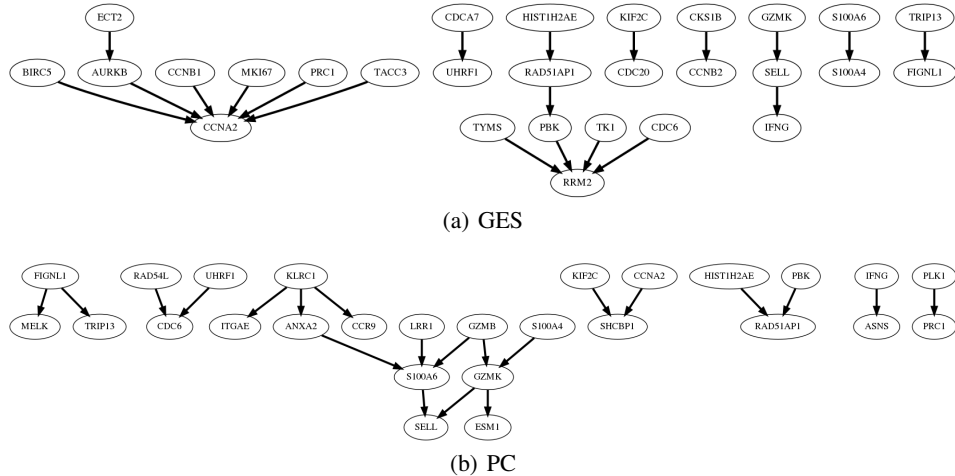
ECT2

BIRC5 AURKB CCNB1 MKI67 PRC1 TACC3

CCNA2

CDCA7 HIST1H2AE KIF2C CKS1B GZMK S100A6 TRIP13

UHRF1 RAD51AP1 CDC20 CCNB2 SELL S100A4 FIGNL1

TYMS PBK TK1 CDC6 IFNG

RRM2

(a) GES

FIGNL1 RAD54L UHRF1 KLRC1 KIF2C CCNA2 HIST1H2AE PBK IFNG PLK1

MELK TRIP13 CDC6 ITGAE ANXA2 CCR9 SHCBP1 RAD51AP1 ASNS PRC1

LRR1 GZMB S100A4

S100A6 GZMK

SELL ESM1

(b) PC